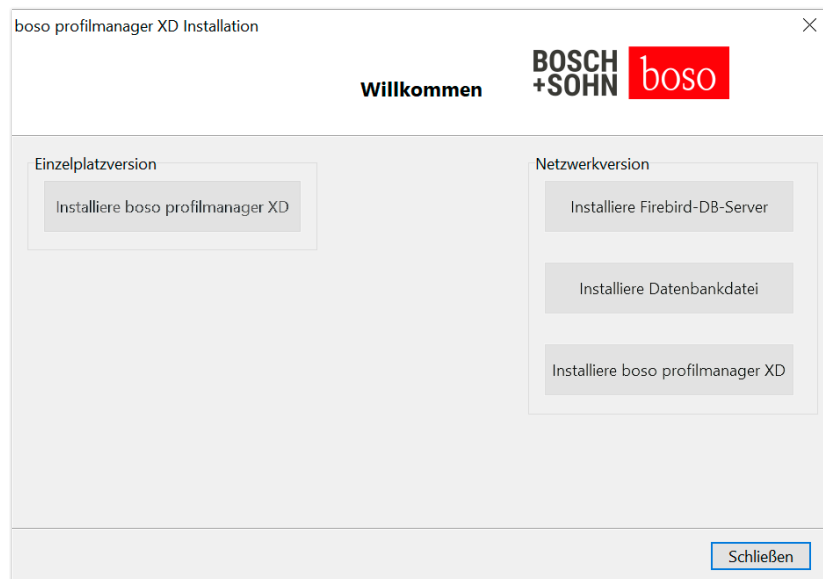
boso profilmanager XD Installation

Willkommen

BOSCH +SOHN boso

Einzelplatzversion

Installiere boso profilmanager XD

Netzwerkversion

Installiere Firebird-DB-Server

Installiere Datenbankdatei

Installiere boso profilmanager XD

Schließen